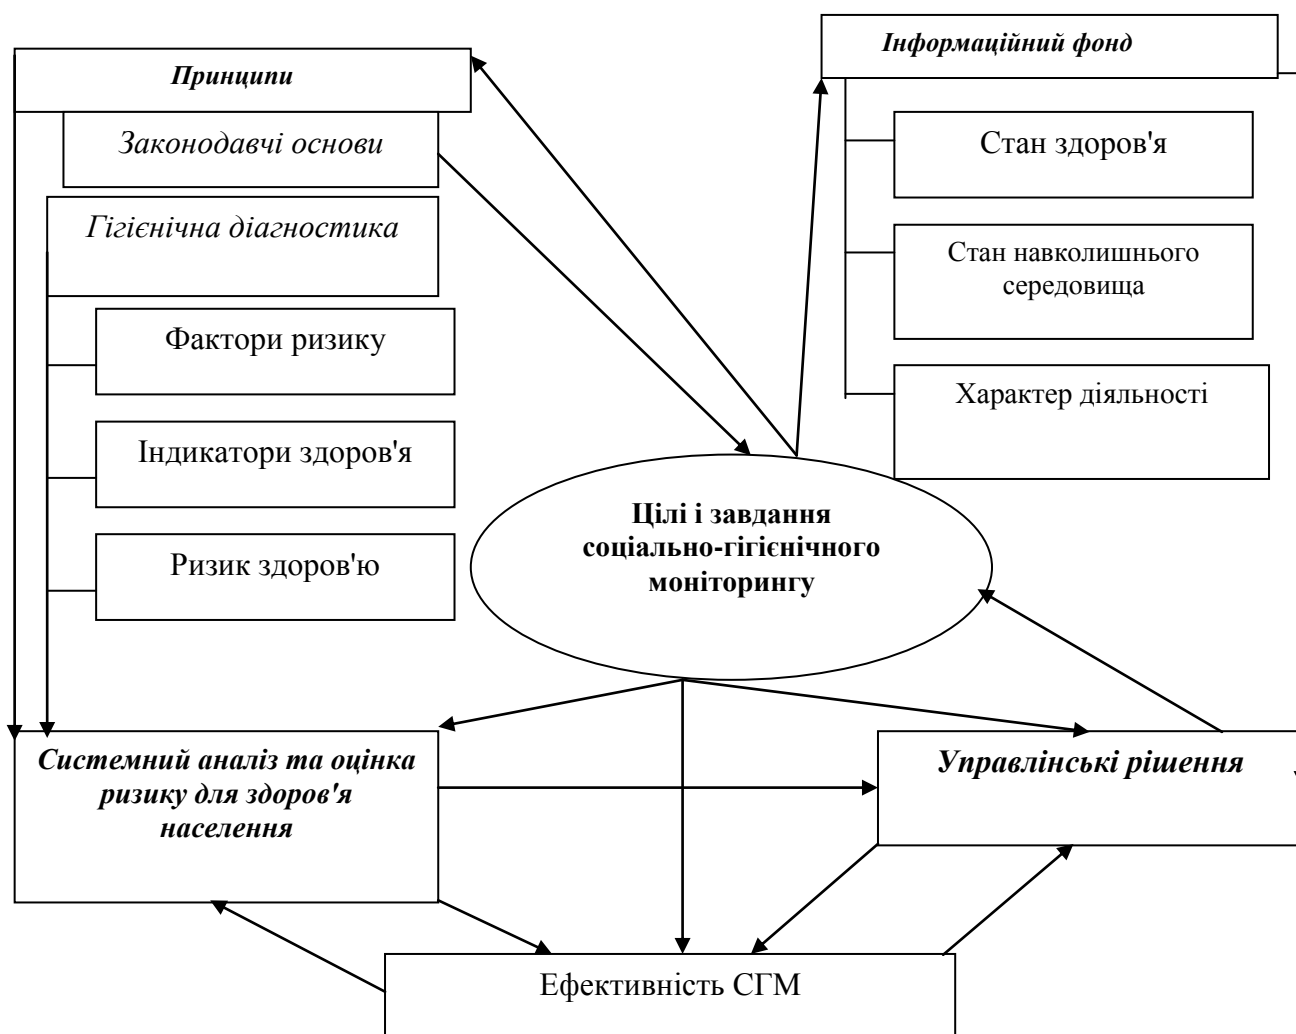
Принципи

Законодавчі основи

Гігієнічна діагностика

Фактори ризику

Індикатори здоров'я

Ризик здоров'ю

Інформаційний фонд

Стан здоров'я

Стан навколишнього середовища

Характер діяльності

Цілі і завдання соціально-гігієнічного моніторингу

Системний аналіз та оцінка ризику для здоров'я населення

Управлінські рішення

Ефективність СГМ